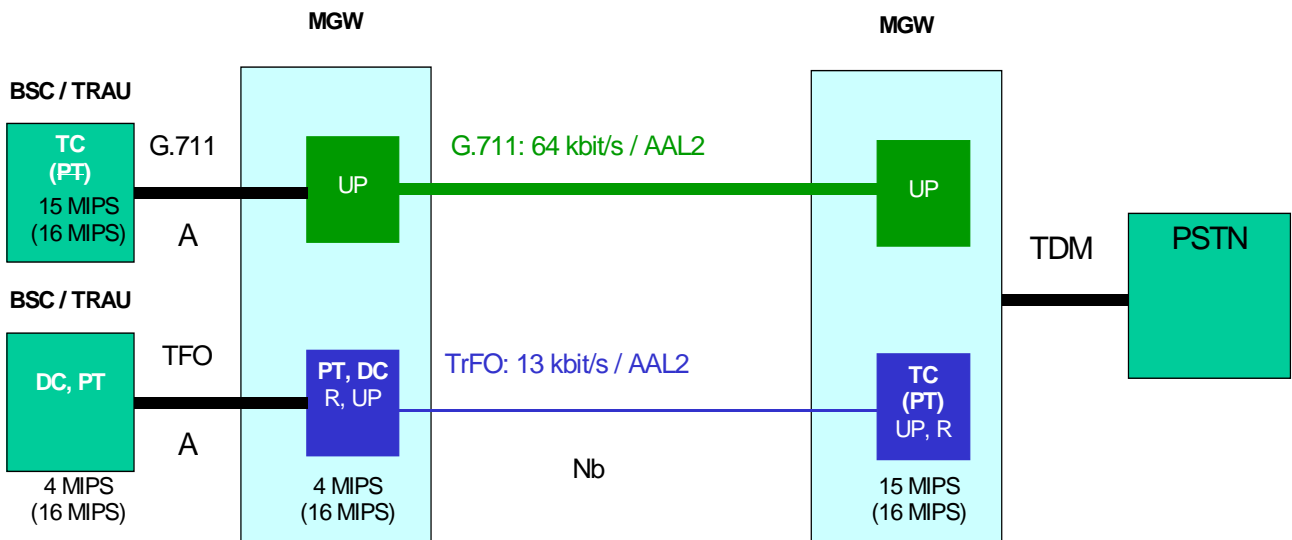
MGW

MGW

BSC / TRAU

TC
(PT)
15 MIPS
(16 MIPS)

G.711

A

UP

G.711: 64 kbit/s / AAL2

UP

TDM

PSTN

BSC / TRAU

DC, PT

TFO

A

PT, DC
R, UP

TrFO: 13 kbit/s / AAL2

TC
(PT)
UP, R

Nb

4 MIPS
(16 MIPS)

4 MIPS
(16 MIPS)

15 MIPS
(16 MIPS)